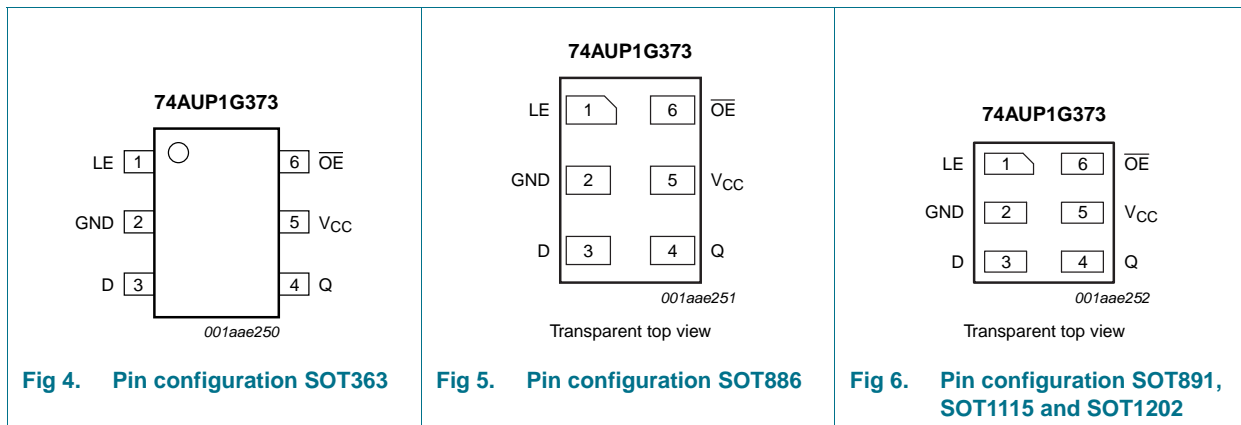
74AUP1G373

LE 1

GND 2

D 3

6 $\overline{OE}$

5 $V_{CC}$

4 Q

001aae250

Fig 4. Pin configuration SOT363

74AUP1G373

LE 1

6 $\overline{OE}$

GND 2

5 $V_{CC}$

D 3

4 Q

001aae251

Transparent top view

Fig 5. Pin configuration SOT886

74AUP1G373

LE 1

6 $\overline{OE}$

GND 2

5 $V_{CC}$

D 3

4 Q

001aae252

Transparent top view

Fig 6. Pin configuration SOT891, SOT1115 and SOT1202